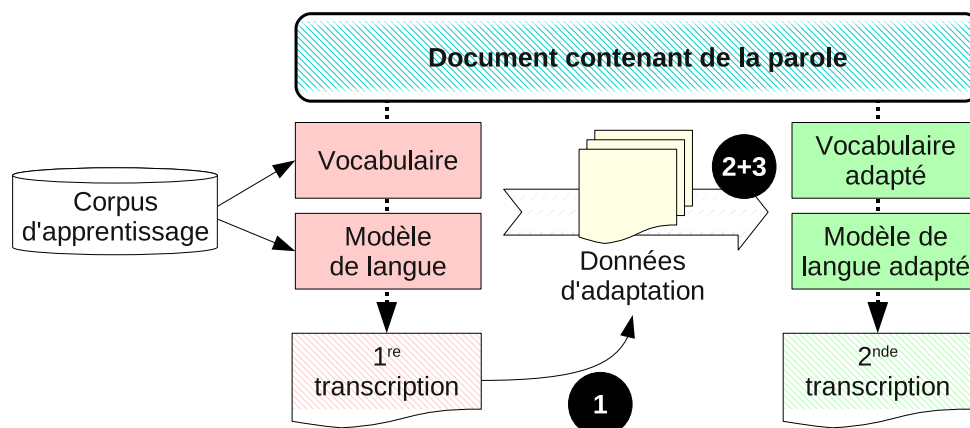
Document contenant de la parole

Corpus d'apprentissage

Vocabulaire

Modèle de langue

$1^{re}$ transcription

Données d'adaptation

2+3

1

Vocabulaire adapté

Modèle de langue adapté

$2^{nde}$ transcription